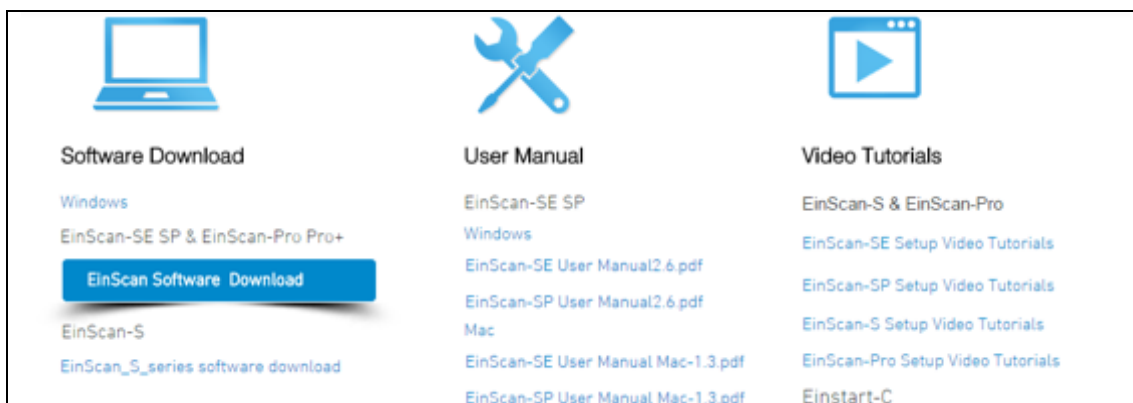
Software Download

Windows

EinScan-SE SP & EinScan-Pro Pro+

EinScan Software Download

EinScan-S

EinScan_S_series software download

User Manual

EinScan-SE SP

Windows

EinScan-SE User Manual2.6.pdf

EinScan-SP User Manual2.6.pdf

Mac

EinScan-SE User Manual Mac-1.3.pdf

EinScan-SP User Manual Mac-1.3.pdf

Video Tutorials

EinScan-S & EinScan-Pro

EinScan-SE Setup Video Tutorials

EinScan-SP Setup Video Tutorials

EinScan-S Setup Video Tutorials

EinScan-Pro Setup Video Tutorials

Einstart-C